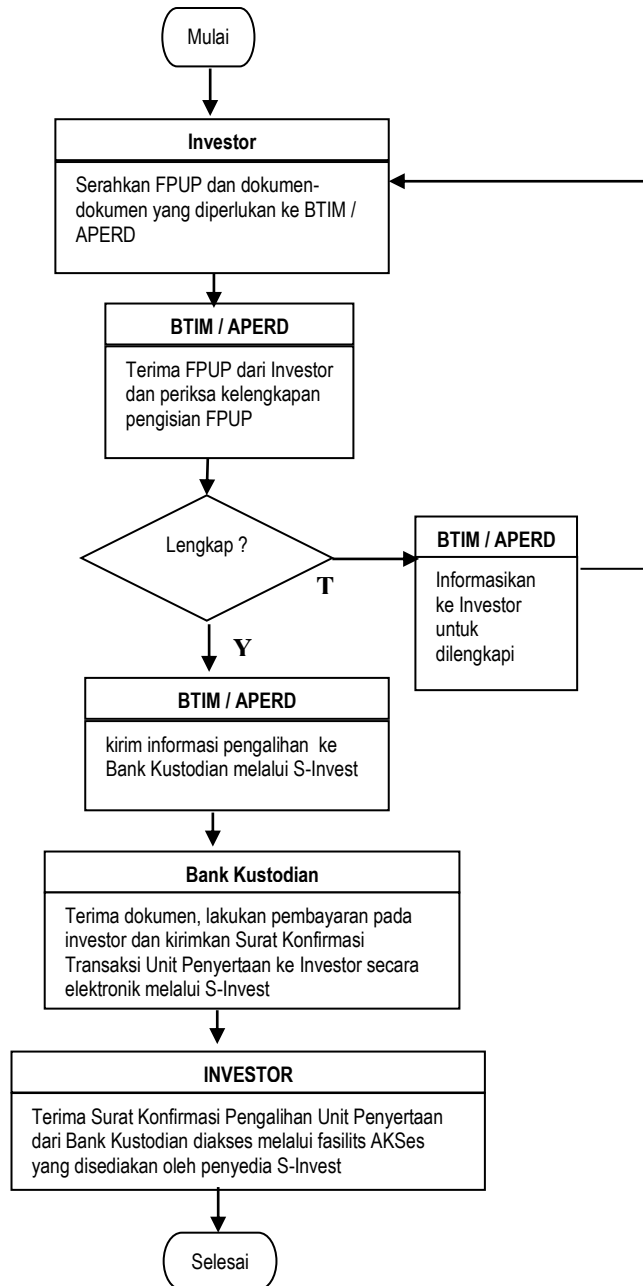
Mulai

Investor

Serahkan FPUP dan dokumen-dokumen yang diperlukan ke BTIM / APERD

BTIM / APERD

Terima FPUP dari Investor dan periksa kelengkapan pengisian FPUP

Lengkap ?

T

BTIM / APERD

Informasikan ke Investor untuk dilengkapi

Y

BTIM / APERD

kirim informasi pengalihan ke Bank Kustodian melalui S-Invest

Bank Kustodian

Terima dokumen, lakukan pembayaran pada investor dan kirimkan Surat Konfirmasi Transaksi Unit Penyertaan ke Investor secara elektronik melalui S-Invest

INVESTOR

Terima Surat Konfirmasi Pengalihan Unit Penyertaan dari Bank Kustodian diakses melalui fasilits AKSes yang disediakan oleh penyedia S-Invest

Selesai